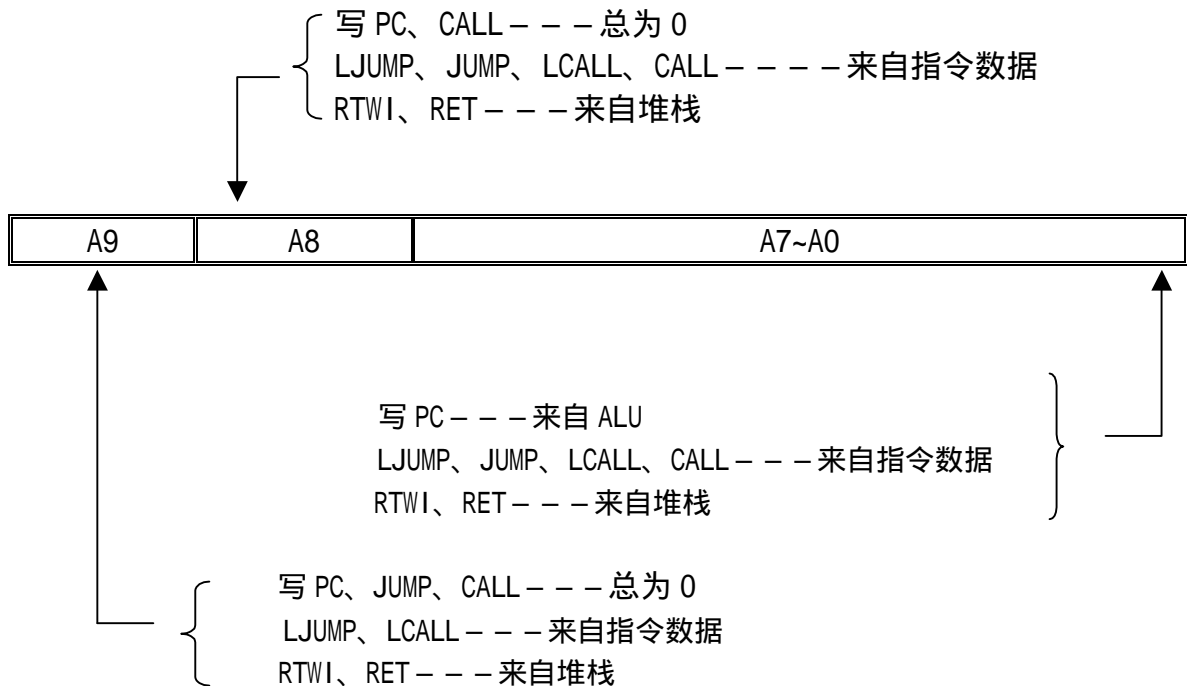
写 PC、CALL－－－总为 0
LJUMP、JUMP、LCALL、CALL－－－－来自指令数据
RTWI、RET－－－来自堆栈

| A9 | A8 | A7~A0 |
|---|---|---|

写 PC－－－来自 ALU
LJUMP、JUMP、LCALL、CALL－－－来自指令数据
RTWI、RET－－－来自堆栈

写 PC、JUMP、CALL－－－总为 0
LJUMP、LCALL－－－来自指令数据
RTWI、RET－－－来自堆栈